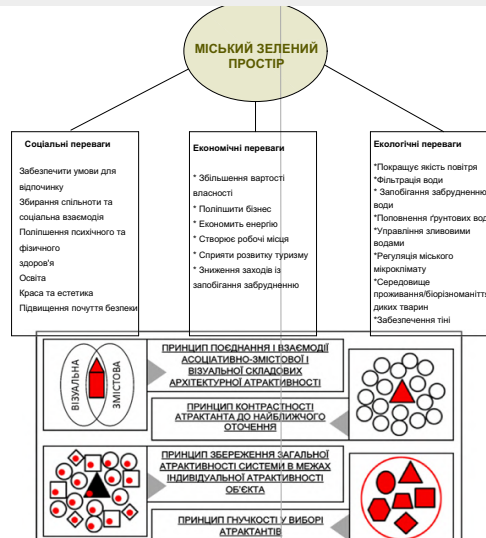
МІСЬКИЙ ЗЕЛЕНИЙ ПРОСТІР

Соціальні переваги

Забезпечити умови для відпочинку
Збирання спільноти та соціальна взаємодія
Поліпшення психічного та фізичного здоров'я
Освіта
Краса та естетика
Підвищення почуття безпеки

Економічні переваги

* Збільшення вартості власності
* Поліпшити бізнес
* Економить енергію
* Створює робочі місця
* Сприяти розвитку туризму
* Зниження заходів із запобігання забрудненню

Екологічні переваги

*Покращує якість повітря
*Фільтрація води
* Запобігання забрудненню води
*Поповнення грунтових вод
*Управління зливовими водами
*Регуляція міського мікроклімату
*Середовище проживання/біорізноманіття диких тварин
*Забезпечення тіні

ВІЗУАЛЬНА

ЗМІСТОВА

ПРИНЦИП ПОЄДНАННЯ І ВЗАЄМОДІЇ АСОЦІАТИВНО-ЗМІСТОВОЇ І ВІЗУАЛЬНОЇ СКЛАДОВИХ АРХІТЕКТУРНОЇ АТРАКТИВНОСТІ

ПРИНЦИП КОНТРАСТНОСТІ АТРАКТАНТА ДО НАЙБЛИЖЧОГО ОТОЧЕННЯ

ПРИНЦИП ЗБЕРЕЖЕННЯ ЗАГАЛЬНОЇ АТРАКТИВНОСТІ СИСТЕМИ В МЕЖАХ ІНДИВІДУАЛЬНОЇ АТРАКТИВНОСТІ ОБ'ЄКТА

ПРИНЦИП ГНУЧКОСТІ У ВИБОРІ АТРАКТАНТІВ